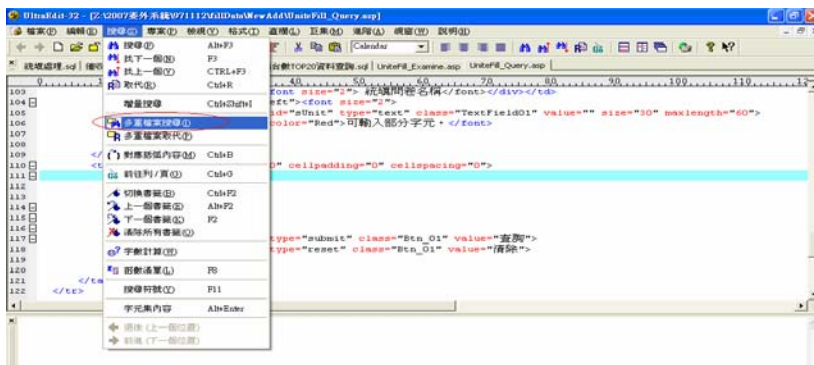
UltraEdit-32 - [Z:\2007案外系統\071112\fillData\NewAdd\UniteFill_Query.asp]

檔案(F) 編輯(E) 搜尋(S) 專案(P) 檢視(V) 格式(T) 直欄(L) 巨集(M) 進階(A) 視窗(W) 說明(H)

Calendar

統計處理.sql | 權明 | 台數TOP20資料查詢.sql | UniteFill_Examine.asp | UniteFill_Query.asp

搜尋(F) Alt+F3
找下一個(N) F3
找上一個(P) CTRL+F3
取代(R) Ctrl+R
增量搜尋 Ctrl+Shift+I
多重檔案搜尋(I)
多重檔案取代(P)
對應括弧內容(M) Ctrl+B
前往列 / 頁(G) Ctrl+G
切換書籤(B) Ctrl+F2
上一個書籤(E) Alt+F2
下一個書籤(X) F2
清除所有書籤(C)
字數計算(W)
剪貼清單(L) F8
搜尋狩號(Y) F11
字元集內容 Alt+Enter
退後 (上一個位置)
前進 (下一個位置)

103
104 font size="2"> 統填問卷名稱</font></div></td>
105 eft"><font size="2">
106 id="sUnit" type="text" class="TextField01" value="" size="30" maxlength="60">
107 color="Red">可輸入部分字元 </font>
108
109 </
110 <t 0" cellpadding="0" cellspacing="0">
111
112
113
114
115
116
117
118 type="submit" class="Btn_01" value="查詢">
119 type="reset" class="Btn_01" value="清除">
120
121 </ta
122 </tr>